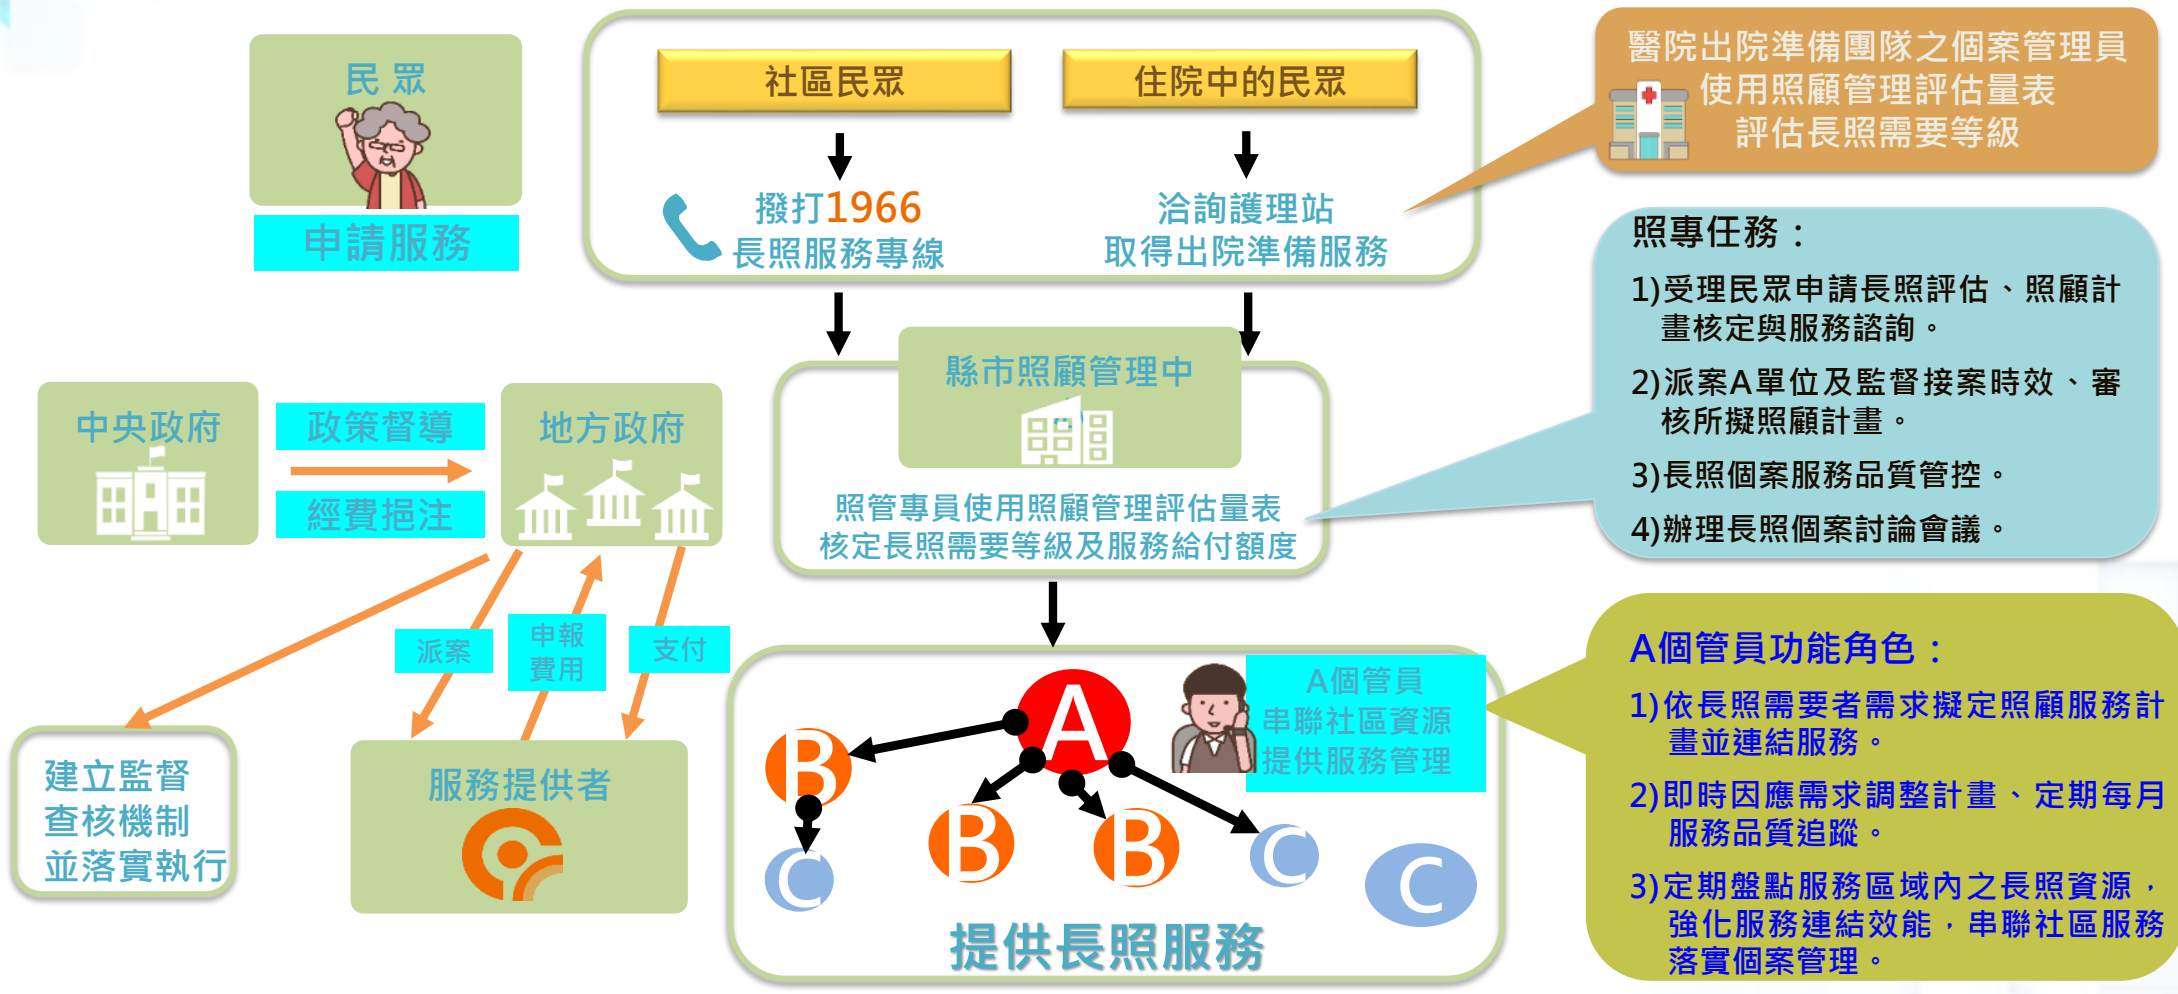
民 眾

申請服務

社區民眾

住院中的民眾

撥打1966
長照服務專線

洽詢護理站
取得出院準備服務

醫院出院準備團隊之個案管理員
使用照顧管理評估量表
評估長照需要等級

照專任務：

1)受理民眾申請長照評估、照顧計畫核定與服務諮詢。

2)派案A單位及監督接案時效、審核所擬照顧計畫。

3)長照個案服務品質管控。

4)辦理長照個案討論會議。

中央政府

政策督導

經費挹注

地方政府

縣市照顧管理中

照管專員使用照顧管理評估量表
核定長照需要等級及服務給付額度

派案

申報費用

支付

建立監督
查核機制
並落實執行

服務提供者

A個管員
串聯社區資源
提供服務管理

A

B

B

B

C

C

C

C

提供長照服務

A個管員功能角色：

1)依長照需要者需求擬定照顧服務計畫並連結服務。

2)即時因應需求調整計畫、定期每月服務品質追蹤。

3)定期盤點服務區域內之長照資源，強化服務連結效能，串聯社區服務落實個案管理。